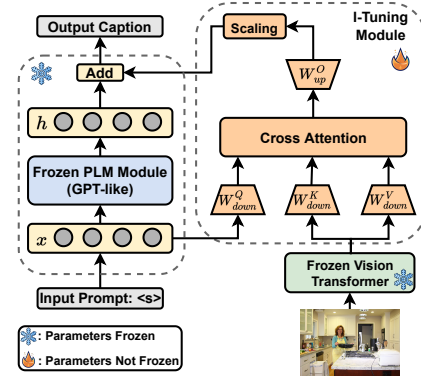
Output Caption

Add

$h$

Frozen PLM Module (GPT-like)

$x$

Input Prompt: <s>

Scaling

I-Tuning Module

$W_{up}^{O}$

Cross Attention

$W_{down}^{Q}$

$W_{down}^{K}$

$W_{down}^{V}$

Frozen Vision Transformer

: Parameters Frozen

: Parameters Not Frozen